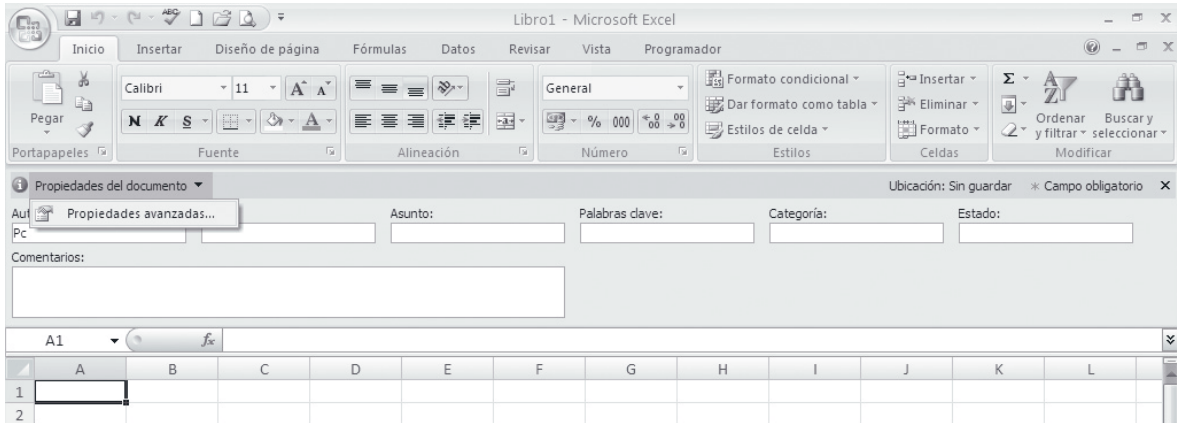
Libro1 - Microsoft Excel

Inicio Insertar Diseño de página Fórmulas Datos Revisar Vista Programador

Pegar
Portapapeles

Calibri 11
N K S
Fuente

Alineación

General
% 000
Número

Formato condicional
Dar formato como tabla
Estilos de celda
Estilos

Insertar
Eliminar
Formato
Celdas

Σ
Ordenar y filtrar
Buscar y seleccionar
Modificar

Propiedades del documento

Ubicación: Sin guardar * Campo obligatorio ×

Aut
Propiedades avanzadas...
Pc

Asunto:

Palabras clave:

Categoría:

Estado:

Comentarios:

A1 $f_x$

| | A | B | C | D | E | F | G | H | I | J | K | L |
|---|---|---|---|---|---|---|---|---|---|---|---|---|
| 1 | | | | | | | | | | | | |
| 2 | | | | | | | | | | | | |